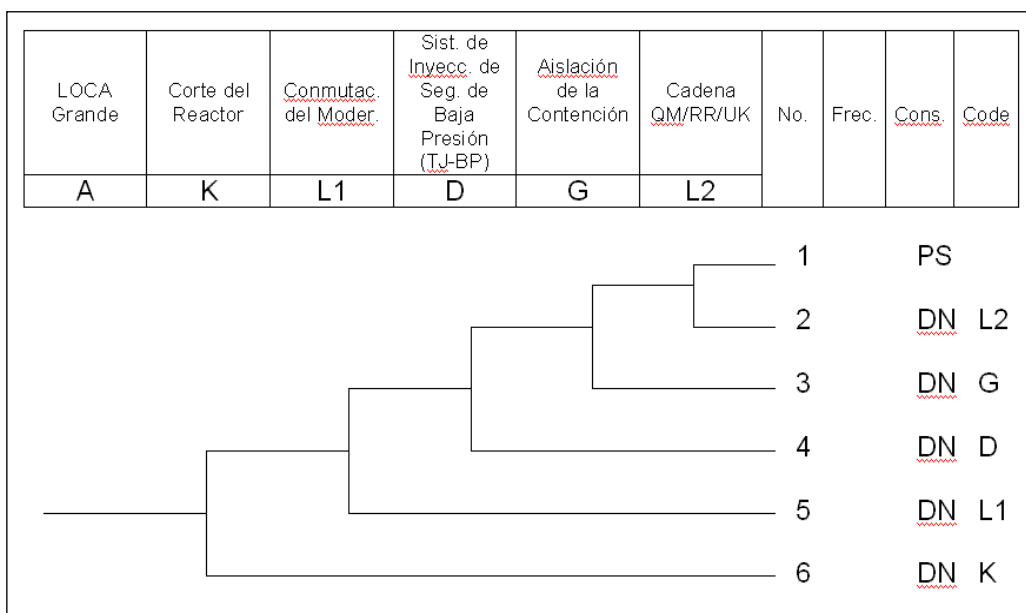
| LOCA Grande | Corte del Reactor | Conmutac. del Moder. | Sist. de Invecc. de Seg. de Baja Presión (TJ-BP) | Aislación de la Contención | Cadena QM/RR/UK | No. | Frec. | Cons. | Code |
|---|---|---|---|---|---|---|---|---|---|
| A | K | L1 | D | G | L2 | | | | |

1 PS

2 DN L2

3 DN G

4 DN D

5 DN L1

6 DN K